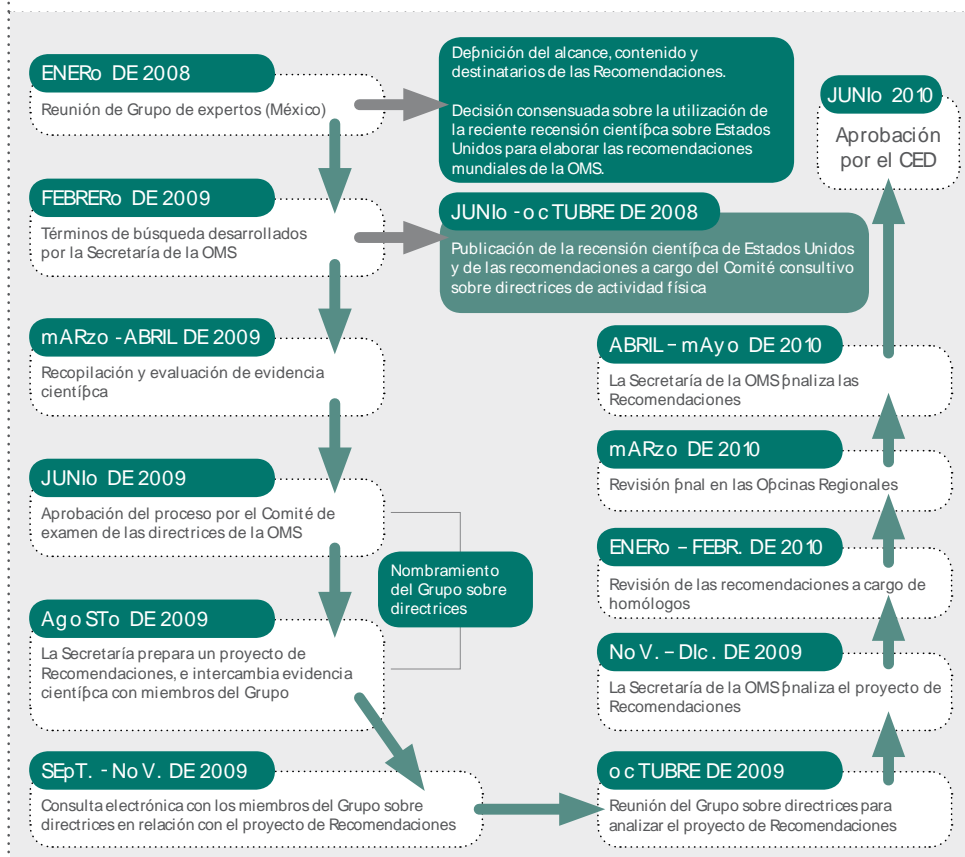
ENERo DE 2008
Reunión de Grupo de expertos (México)

Deþnición del alcance, contenido y destinatarios de las Recomendaciones.

Decisión consensuada sobre la utilización de la reciente recensión científþca sobre Estados Unidos para elaborar las recomendaciones mundiales de la OMS.

JUNIo 2010
Aprobación por el CED

FEBRERo DE 2009
Términos de búsqueda desarrollados por la Secretaría de la OMS

JUNIo - oc TUBRE DE 2008
Publicación de la recensión científþca de Estados Unidos y de las recomendaciones a cargo del Comité consultivo sobre directrices de actividad física

mARzo - ABRIL DE 2009
Recopilación y evaluación de evidencia científþca

ABRIL – mAyo DE 2010
La Secretaría de la OMS þnaliza las Recomendaciones

mARzo DE 2010
Revisión þnal en las Oþcinas Regionales

JUNIo DE 2009
Aprobación del proceso por el Comité de examen de las directrices de la OMS

ENERo – FEBR. DE 2010
Revisión de las recomendaciones a cargo de homólogos

Nombramiento del Grupo sobre directrices

AgoSTo DE 2009
La Secretaría prepara un proyecto de Recomendaciones, e intercambia evidencia científþca con miembros del Grupo

NoV. – DIc. DE 2009
La Secretaría de la OMS þnaliza el proyecto de Recomendaciones

SEpT. - NoV. DE 2009
Consulta electrónica con los miembros del Grupo sobre directrices en relación con el proyecto de Recomendaciones

ocTUBRE DE 2009
Reunión del Grupo sobre directrices para analizar el proyecto de Recomendaciones